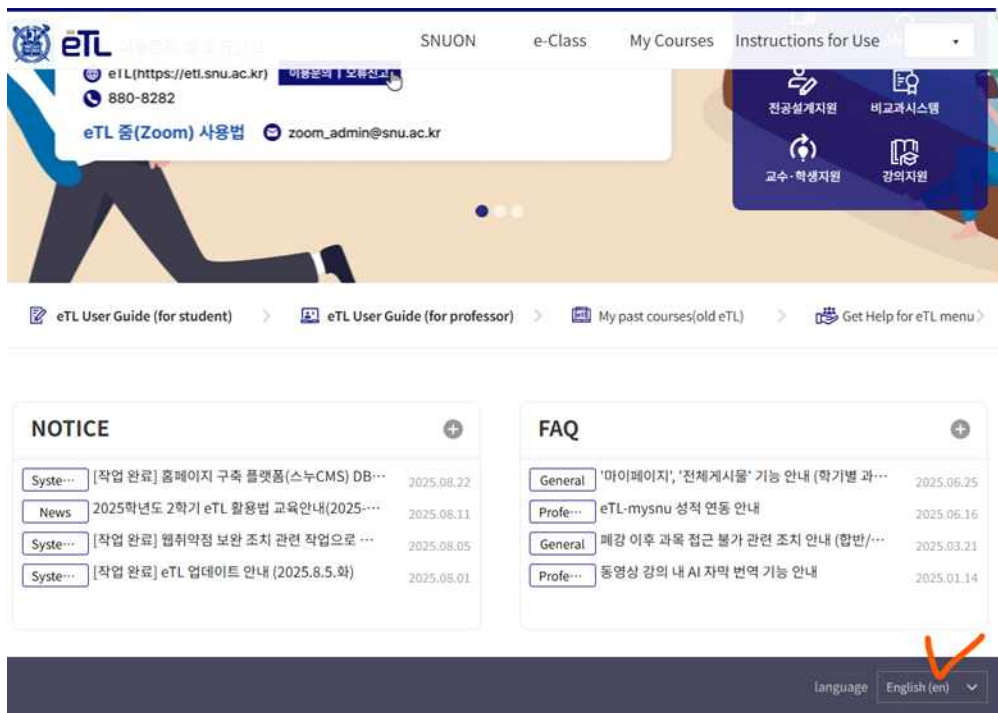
eTL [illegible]

SNUON e-Class My Courses Instructions for Use

eTL(https://etl.snu.ac.kr) 이용문의 | 오류신고

880-8282

eTL 줌(Zoom) 사용법 zoom_admin@snu.ac.kr

전공설계지원 비교과시스템

교수·학생지원 강의지원

eTL User Guide (for student)

eTL User Guide (for professor)

My past courses(old eTL)

Get Help for eTL menu

NOTICE

| | | |
|---|---|---|
| Syste··· | [작업 완료] 홈페이지 구축 플랫폼(스누CMS) DB··· | 2025.08.22 |
| News | 2025학년도 2학기 eTL 활용법 교육안내(2025-··· | 2025.08.11 |
| Syste··· | [작업 완료] 웹취약점 보완 조치 관련 작업으로 ··· | 2025.08.05 |
| Syste··· | [작업 완료] eTL 업데이트 안내 (2025.8.5.화) | 2025.08.01 |

FAQ

| | | |
|---|---|---|
| General | '마이페이지', '전체게시물' 기능 안내 (학기별 과··· | 2025.06.25 |
| Profe··· | eTL-mysnu 성적 연동 안내 | 2025.06.16 |
| General | 폐강 이후 과목 접근 불가 관련 조치 안내 (합반/··· | 2025.03.21 |
| Profe··· | 동영상 강의 내 AI 자막 번역 기능 안내 | 2025.01.14 |

language English (en)